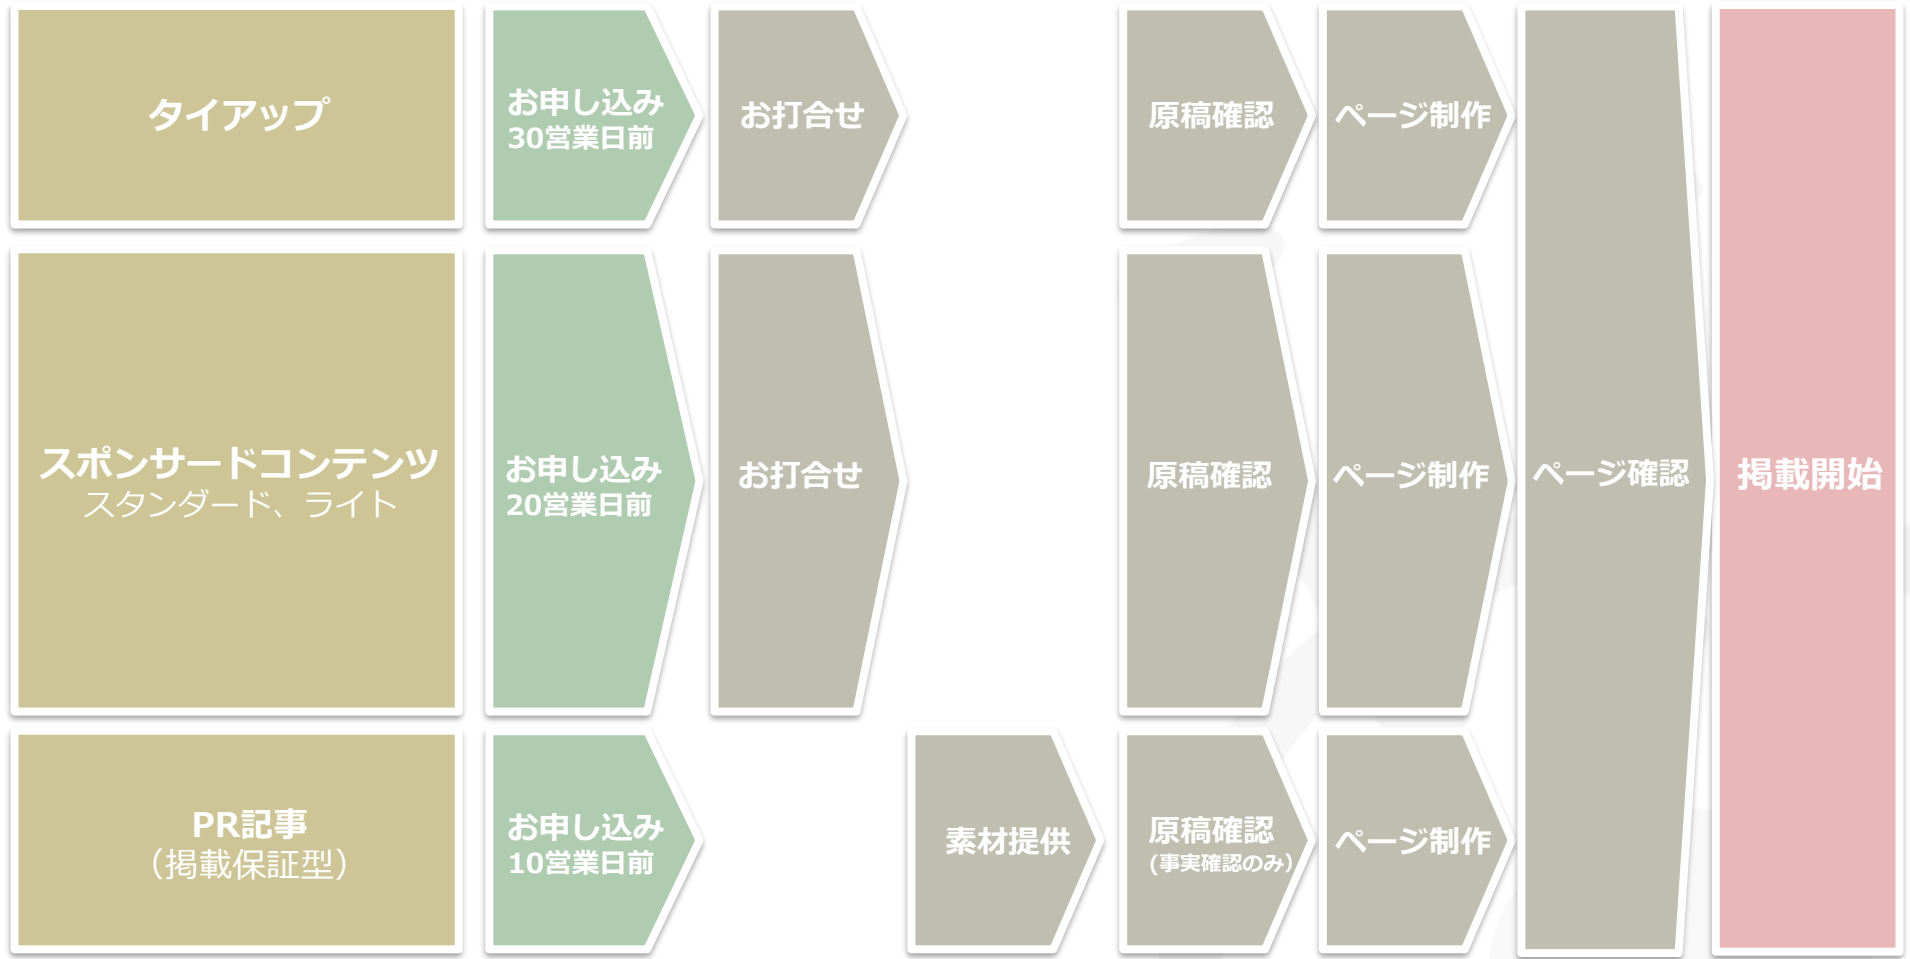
タイアップ

お申し込み
30営業日前

お打合せ

原稿確認

ページ制作

スポンサードコンテンツ
スタンダード、ライト

お申し込み
20営業日前

お打合せ

原稿確認

ページ制作

ページ確認

掲載開始

PR記事
（掲載保証型）

お申し込み
10営業日前

素材提供

原稿確認
（事実確認のみ）

ページ制作